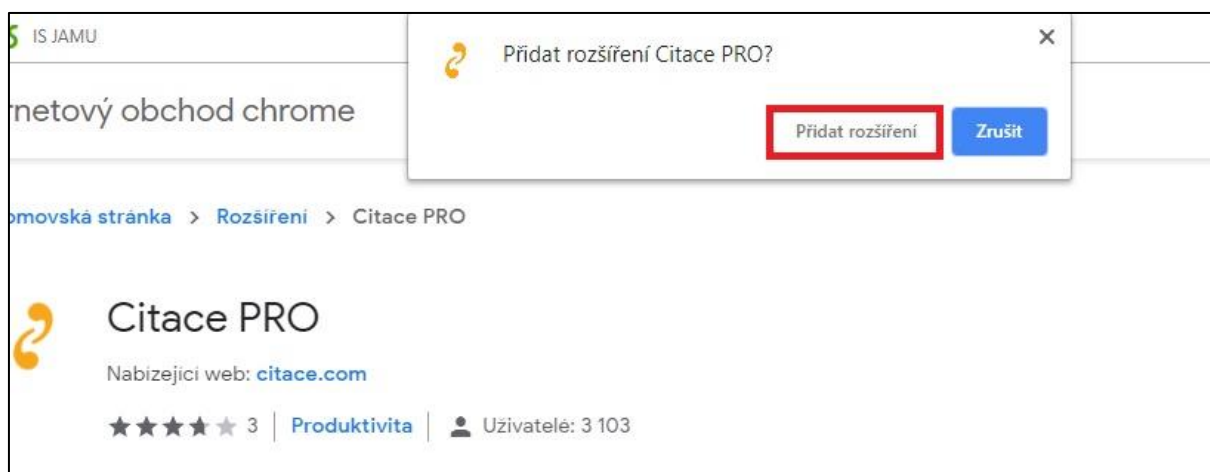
IS JAMU

Přidat rozšíření Citace PRO?

×

Přidat rozšíření

Zrušit

rnetový obchod chrome

omovská stránka > Rozšíření > Citace PRO

Citace PRO

Nabízející web: citace.com

★★★★★ 3 | Produktivita | Uživatelé: 3 103